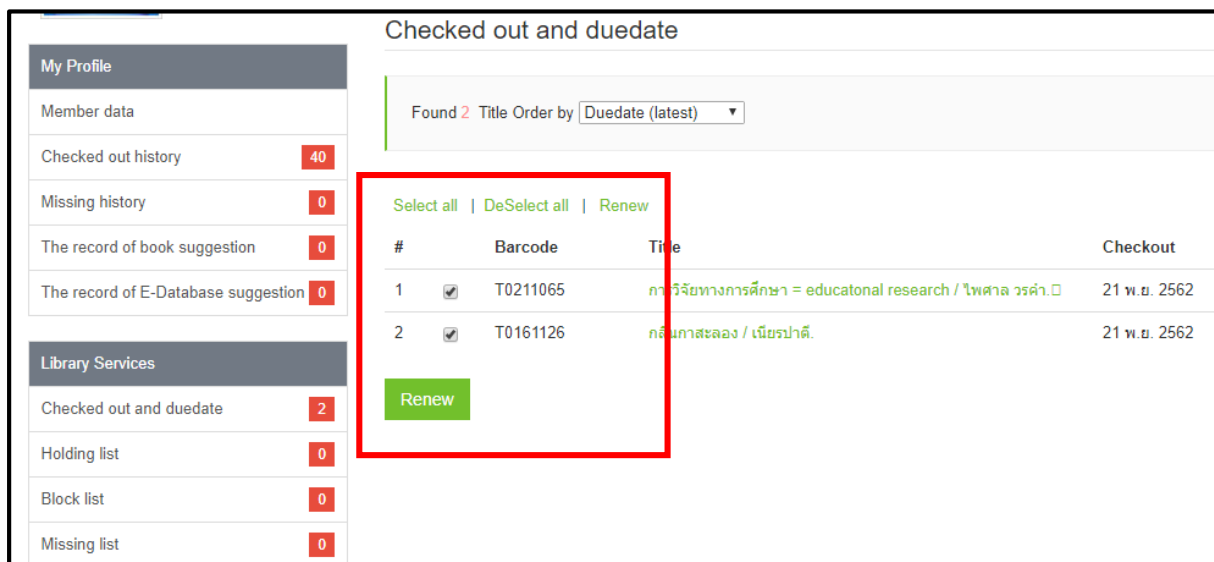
My Profile

Member data

Checked out history 40

Missing history 0

The record of book suggestion 0

The record of E-Database suggestion 0

Library Services

Checked out and duedate 2

Holding list 0

Block list 0

Missing list 0

Checked out and duedate

Found 2 Title Order by Duedate (latest)

Select all | DeSelect all | Renew

| # | | Barcode | Title | Checkout |
|---|---|---|---|---|
| 1 | ☑ | T0211065 | การวิจัยทางการศึกษา = educatonal research / ไพศาล วรคำ. | 21 พ.ย. 2562 |
| 2 | ☑ | T0161126 | กลิ่นกาสะลอง / เนียรปาตี. | 21 พ.ย. 2562 |

Renew